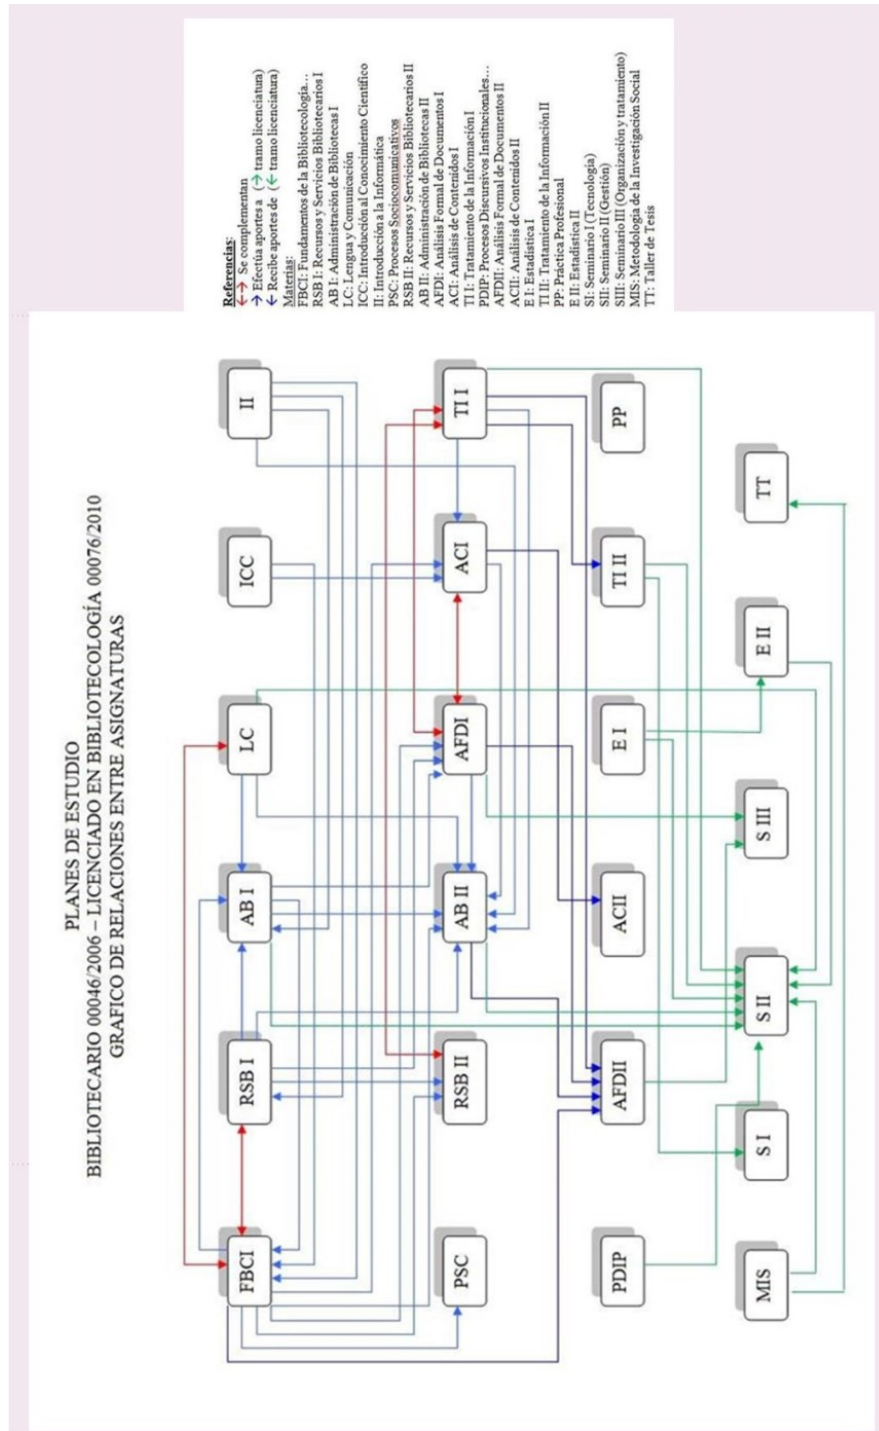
PLANES DE ESTUDIO
BIBLIOTECARIO 00046/2006 – LICENCIADO EN BIBLIOTECOLOGÍA 00076/2010
GRAFICO DE RELACIONES ENTRE ASIGNATURAS

Referencias:
↔ Se complementan
→ Efectúa aportes a (→ tramo licenciatura)
← Recibe aportes de (← tramo licenciatura)
Materias:
FBCI: Fundamentos de la Bibliotecología…
RSB I: Recursos y Servicios Bibliotecarios I
AB I: Administración de Bibliotecas I
LC: Lengua y Comunicación
ICC: Introducción al Conocimiento Científico
II: Introducción a la Informática
PSC: Procesos Sociocomunicativos
RSB II: Recursos y Servicios Bibliotecarios II
AB II: Administración de Bibliotecas II
AFDI: Análisis Formal de Documentos I
ACI: Análisis de Contenidos I
TI I: Tratamiento de la Información I
PDIP: Procesos Discursivos Institucionales…
AFDII: Análisis Formal de Documentos II
ACII: Análisis de Contenidos II
E I: Estadística I
TI II: Tratamiento de la Información II
PP: Práctica Profesional
E II: Estadística II
SI: Seminario I (Tecnología)
SII: Seminario II (Gestión)
SIII: Seminario III (Organización y tratamiento)
MIS: Metodología de la Investigación Social
TT: Taller de Tesis

FBCI
RSB I
AB I
LC
ICC
II
PSC
RSB II
AB II
AFDI
ACI
TI I
PDIP
AFDII
ACII
E I
TI II
PP
S I
S II
S III
E II
TT
MIS